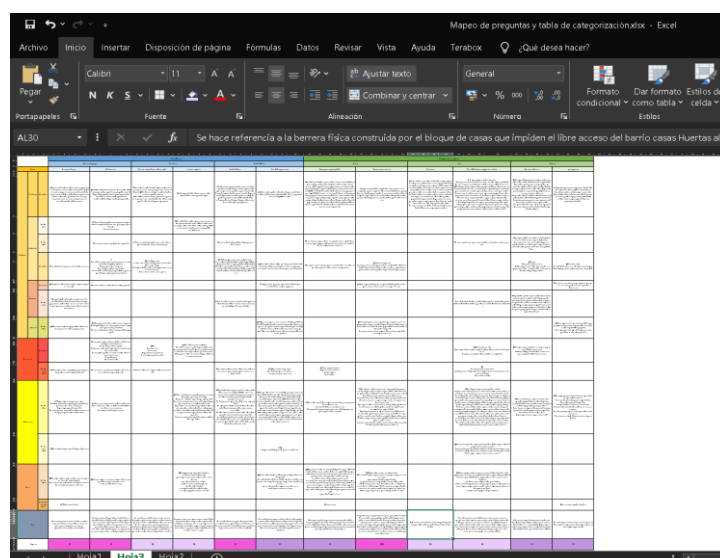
Mapeo de preguntas y tabla de categorización.xlsx - Excel

Archivo Inicio Insertar Disposición de página Fórmulas Datos Revisar Vista Ayuda Terabox ¿Qué desea hacer?

Pegar
Portapapeles
Calibri 11 A A
N K S
Fuente
Ajustar texto
Combinar y centrar
Alineación
General
% 000
Número
Formato condicional
Dar formato como tabla
Estilos de celda
Estilos

AL30 fx Se hace referencia a la berrera física construída por el bloque de casas que impiden el libre acceso del barrio casas Huertas al

Hoja1 Hoja3 Hoja2